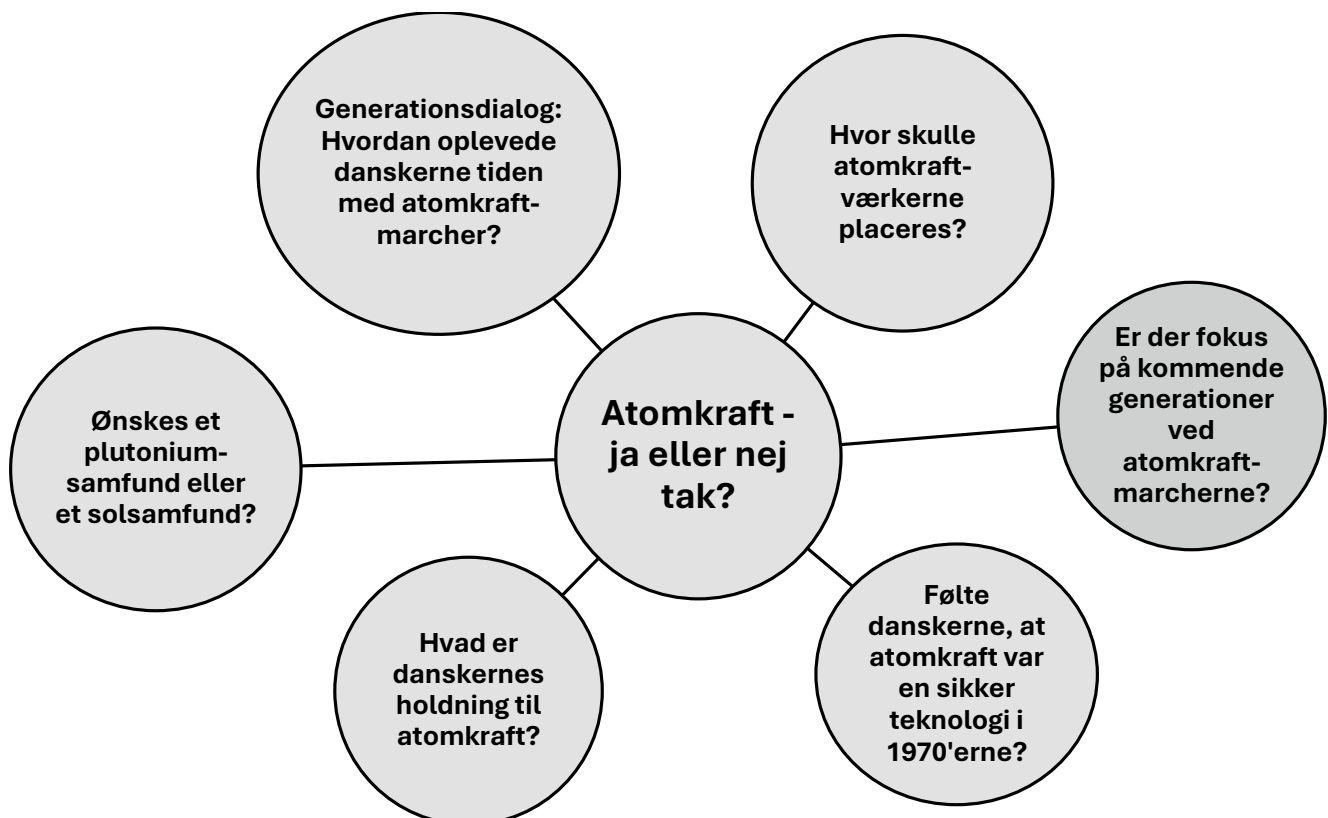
Generationsdialog: Hvordan oplevede danskerne tiden med atomkraftmarcher?

Hvor skulle atomkraftværkerne placeres?

Atomkraft - ja eller nej tak?

Ønskes et plutoniumsamfund eller et solsamfund?

Er der fokus på kommende generationer ved atomkraftmarcherne?

Hvad er danskernes holdning til atomkraft?

Følte danskerne, at atomkraft var en sikker teknologi i 1970'erne?